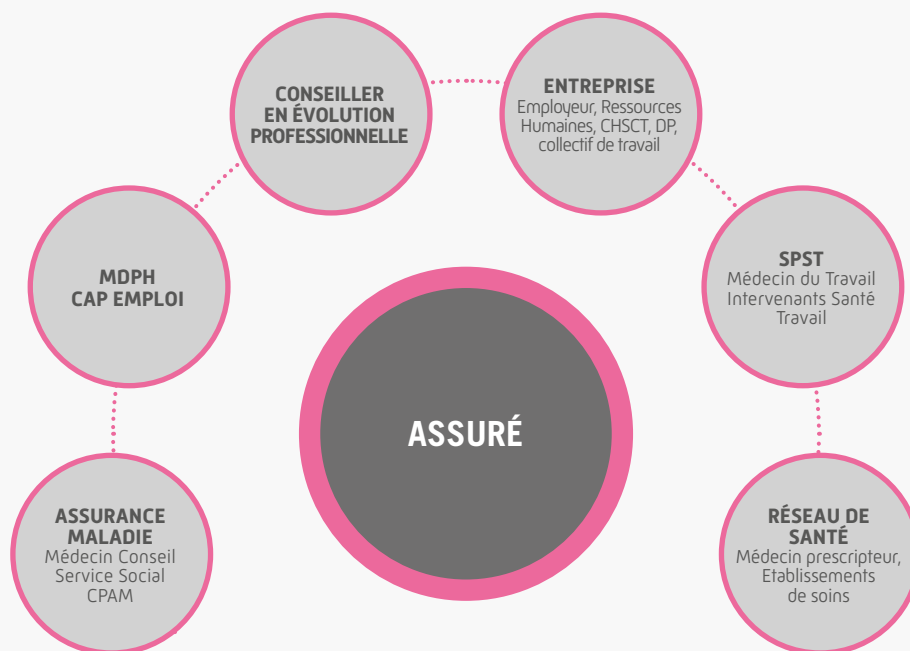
CONSEILLER EN ÉVOLUTION PROFESSIONNELLE

ENTREPRISE
Employeur, Ressources Humaines, CHSCT, DP, collectif de travail

MDPH
CAP EMPLOI

SPST
Médecin du Travail
Intervenants Santé Travail

ASSURÉ

ASSURANCE MALADIE
Médecin Conseil
Service Social
CPAM

RÉSEAU DE SANTÉ
Médecin prescripteur,
Etablissements de soins